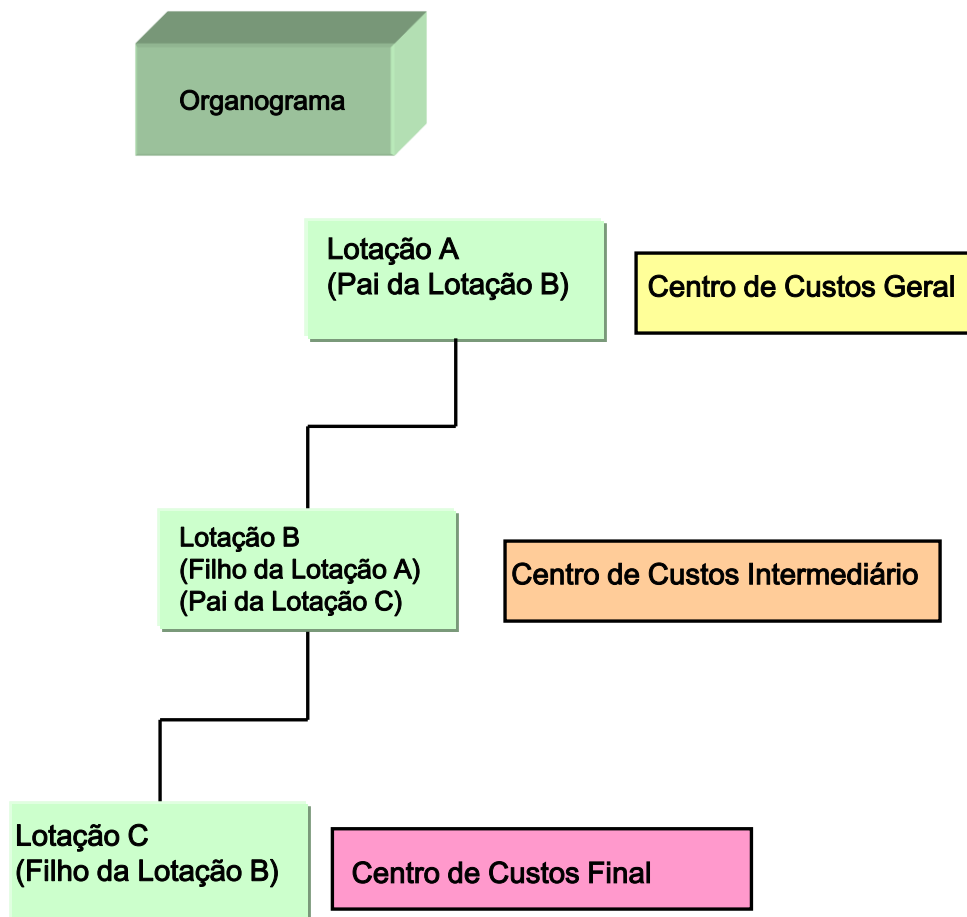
Organograma

Lotação A
(Pai da Lotação B)

Centro de Custos Geral

Lotação B
(Filho da Lotação A)
(Pai da Lotação C)

Centro de Custos Intermediário

Lotação C
(Filho da Lotação B)

Centro de Custos Final